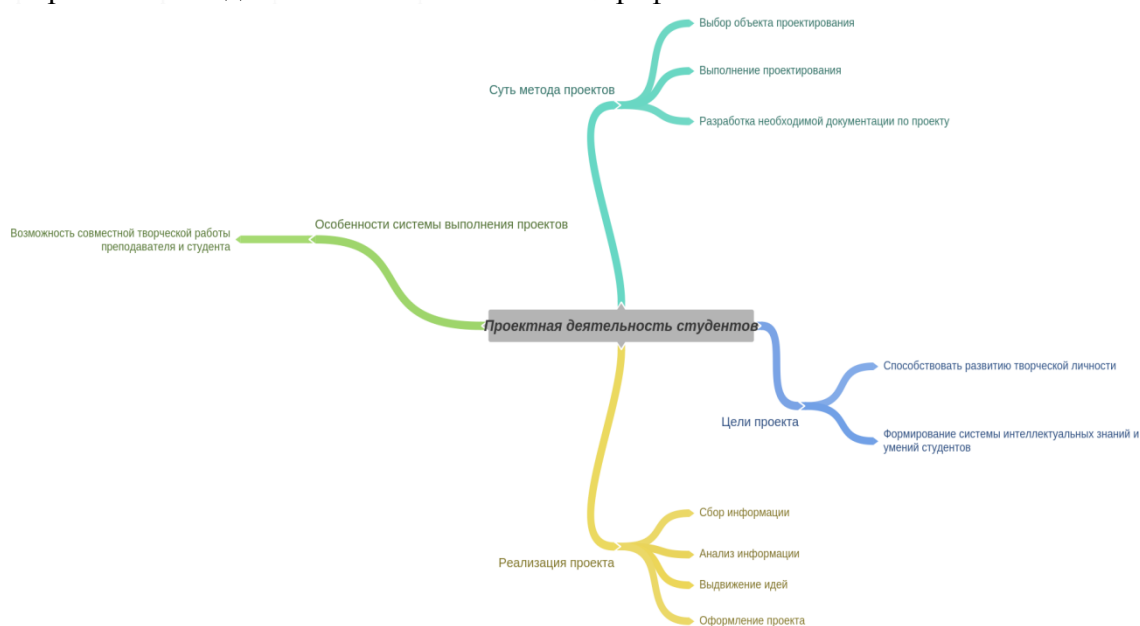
Проектная деятельность студентов

Суть метода проектов
Выбор объекта проектирования
Выполнение проектирования
Разработка необходимой документации по проекту

Особенности системы выполнения проектов
Возможность совместной творческой работы преподавателя и студента

Цели проекта
Способствовать развитию творческой личности
Формирование системы интеллектуальных знаний и умений студентов

Реализация проекта
Сбор информации
Анализ информации
Выдвижение идей
Оформление проекта